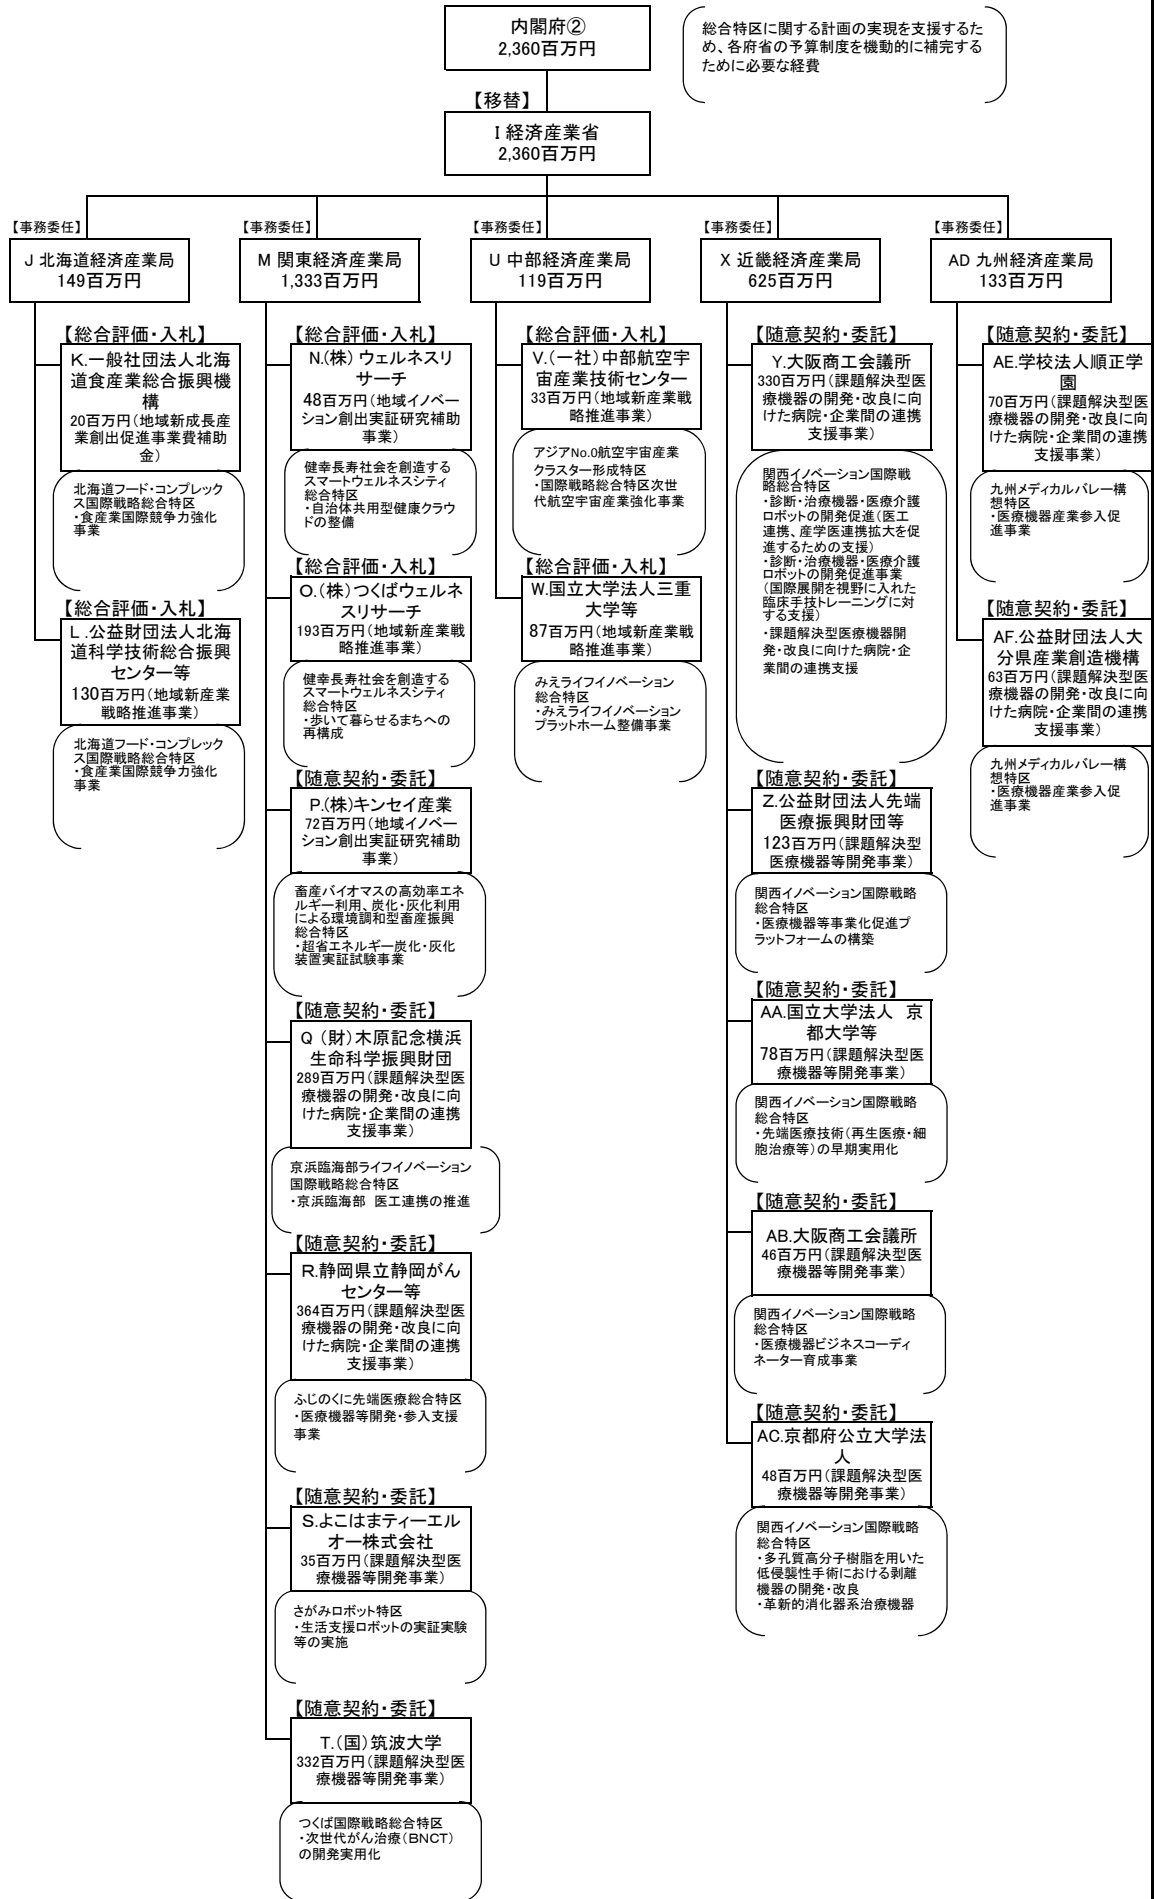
内閣府②
2,360百万円

総合特区に関する計画の実現を支援するため、各府省の予算制度を機動的に補完するために必要な経費

【移替】

I 経済産業省
2,360百万円

【事務委任】
J 北海道経済産業局
149百万円

【総合評価・入札】
K.一般社団法人北海道食産業総合振興機構
20百万円（地域新成長産業創出促進事業費補助金）

北海道フード・コンプレックス国際戦略総合特区
・食産業国際競争力強化事業

【総合評価・入札】
L.公益財団法人北海道科学技術総合振興センター等
130百万円（地域新産業戦略推進事業）

北海道フード・コンプレックス国際戦略総合特区
・食産業国際競争力強化事業

【事務委任】
M 関東経済産業局
1,333百万円

【総合評価・入札】
N.(株) ウェルネスリサーチ
48百万円（地域イノベーション創出実証研究補助事業）

健幸長寿社会を創造するスマートウェルネスシティ総合特区
・自治体共用型健康クラウドの整備

【総合評価・入札】
O.(株）つくばウェルネスリサーチ
193百万円（地域新産業戦略推進事業）

健幸長寿社会を創造するスマートウェルネスシティ総合特区
・歩いて暮らせるまちへの再構成

【随意契約・委託】
P.(株)キンセイ産業
72百万円（地域イノベーション創出実証研究補助事業）

畜産バイオマスの高効率エネルギー利用、炭化・灰化利用による環境調和型畜産振興総合特区
・超省エネルギー炭化・灰化装置実証試験事業

【随意契約・委託】
Q（財）木原記念横浜生命科学振興財団
289百万円（課題解決型医療機器の開発・改良に向けた病院・企業間の連携支援事業）

京浜臨海部ライフイノベーション国際戦略総合特区
・京浜臨海部　医工連携の推進

【随意契約・委託】
R.静岡県立静岡がんセンター等
364百万円（課題解決型医療機器の開発・改良に向けた病院・企業間の連携支援事業）

ふじのくに先端医療総合特区
・医療機器等開発・参入支援事業

【随意契約・委託】
S.よこはまティーエルオー株式会社
35百万円（課題解決型医療機器等開発事業）

さがみロボット特区
・生活支援ロボットの実証実験等の実施

【随意契約・委託】
T.(国)筑波大学
332百万円（課題解決型医療機器等開発事業）

つくば国際戦略総合特区
・次世代がん治療（BNCT）の開発実用化

【事務委任】
U 中部経済産業局
119百万円

【総合評価・入札】
V.(一社）中部航空宇宙産業技術センター
33百万円（地域新産業戦略推進事業）

アジアNo.0航空宇宙産業クラスター形成特区
・国際戦略総合特区次世代航空宇宙産業強化事業

【総合評価・入札】
W.国立大学法人三重大学等
87百万円（地域新産業戦略推進事業）

みえライフイノベーション総合特区
・みえライフイノベーションプラットホーム整備事業

【事務委任】
X 近畿経済産業局
625百万円

【随意契約・委託】
Y.大阪商工会議所
330百万円（課題解決型医療機器の開発・改良に向けた病院・企業間の連携支援事業）

関西イノベーション国際戦略総合特区
・診断・治療機器・医療介護ロボットの開発促進（医工連携、産学医連携拡大を促進するための支援）
・診断・治療機器・医療介護ロボットの開発促進事業（国際展開を視野に入れた臨床手技トレーニングに対する支援）
・課題解決型医療機器開発・改良に向けた病院・企業間の連携支援

【随意契約・委託】
Z.公益財団法人先端医療振興財団等
123百万円（課題解決型医療機器等開発事業）

関西イノベーション国際戦略総合特区
・医療機器等事業化促進プラットフォームの構築

【随意契約・委託】
AA.国立大学法人　京都大学等
78百万円（課題解決型医療機器等開発事業）

関西イノベーション国際戦略総合特区
・先端医療技術（再生医療・細胞治療等）の早期実用化

【随意契約・委託】
AB.大阪商工会議所
46百万円（課題解決型医療機器等開発事業）

関西イノベーション国際戦略総合特区
・医療機器ビジネスコーディネーター育成事業

【随意契約・委託】
AC.京都府公立大学法人
48百万円（課題解決型医療機器等開発事業）

関西イノベーション国際戦略総合特区
・多孔質高分子樹脂を用いた低侵襲性手術における剥離機器の開発・改良
・革新的消化器系治療機器

【事務委任】
AD 九州経済産業局
133百万円

【随意契約・委託】
AE.学校法人順正学園
70百万円（課題解決型医療機器の開発・改良に向けた病院・企業間の連携支援事業）

九州メディカルバレー構想特区
・医療機器産業参入促進事業

【随意契約・委託】
AF.公益財団法人大分県産業創造機構
63百万円（課題解決型医療機器の開発・改良に向けた病院・企業間の連携支援事業）

九州メディカルバレー構想特区
・医療機器産業参入促進事業